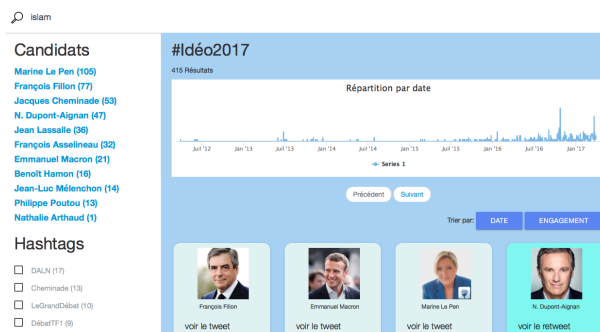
islam

Candidats

Marine Le Pen (105)
François Fillon (77)
Jacques Cheminade (53)
N. Dupont-Aignan (47)
Jean Lassalle (36)
François Asselineau (32)
Emmanuel Macron (21)
Benoît Hamon (16)
Jean-Luc Mélenchon (14)
Philippe Poutou (13)
Nathalie Arthaud (1)

Hashtags

DALN (17)
Cheminade (13)
LeGrandDébat (10)
DébatTF1 (9)

#Idéo2017

415 Résultats

Répartition par date

Juil '12 Jan '13 Juil '13 Jan '14 Juil '14 Jan '15 Juil '15 Jan '16 Juil '16 Jan '17

Series 1

Précédent Suivant

Trier par: DATE ENGAGEMENT

François Fillon
voir le tweet

Emmanuel Macron
voir le tweet

Marine Le Pen
voir le tweet

N. Dupont-Aignan
voir le retweet